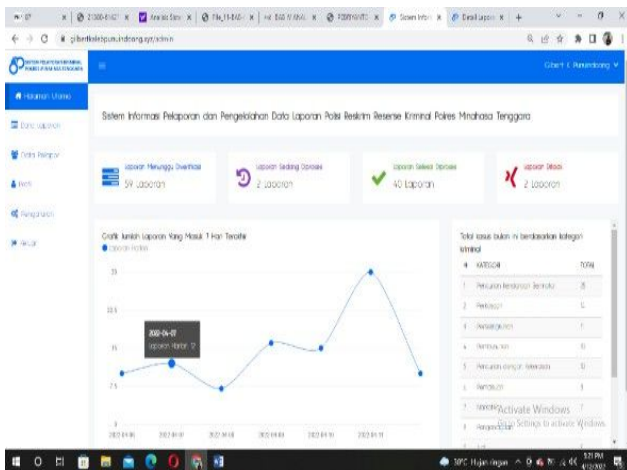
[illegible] | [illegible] | Analisa Sist | File_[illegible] | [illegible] | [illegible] | Sistem Inform | Detail Lapora | +

gilbertlaksipulu.indonesia.xyz/admin

Gilbert ( Penanggung

Halaman Utama

Data Laporan

Data Pelapor

Profil

Pengaturan

Keluar

Sistem Informasi Pelaporan dan Pengelolahan Data Laporan Polisi Reskrim Reserse Kriminal Polres Minahasa Tenggara

Laporan Menunggu Diverifikasi
59 Laporan

Laporan Sedang Diproses
2 Laporan

Laporan Selesai Diproses
40 Laporan

Laporan Ditolak
2 Laporan

Grafik Jumlah Laporan Yang Masuk 7 Hari Terakhir
Laporan Harian

2022-04-07
Laporan Harian: 12

2022-04-05 | 2022-04-07 | 2022-04-08 | 2022-04-09 | 2022-04-10 | 2022-04-11

Total kasus bulan ini berdasarkan kategori kriminal

| # | KATEGORI | TOTAL |
|---|---|---|
| 1 | Pencurian Kendaraan Bermotor | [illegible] |
| 2 | Perkelahian | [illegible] |
| 3 | Penganiayaan | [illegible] |
| 4 | Pembunuhan | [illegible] |
| 5 | Pencurian dengan Kekerasan | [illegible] |
| 6 | Pemerkosaan | 1 |
| 7 | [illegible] | 1 |
| 8 | Perampokan | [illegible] |

Activate Windows
Go to Settings to activate Windows.

30°C Hujan ringan